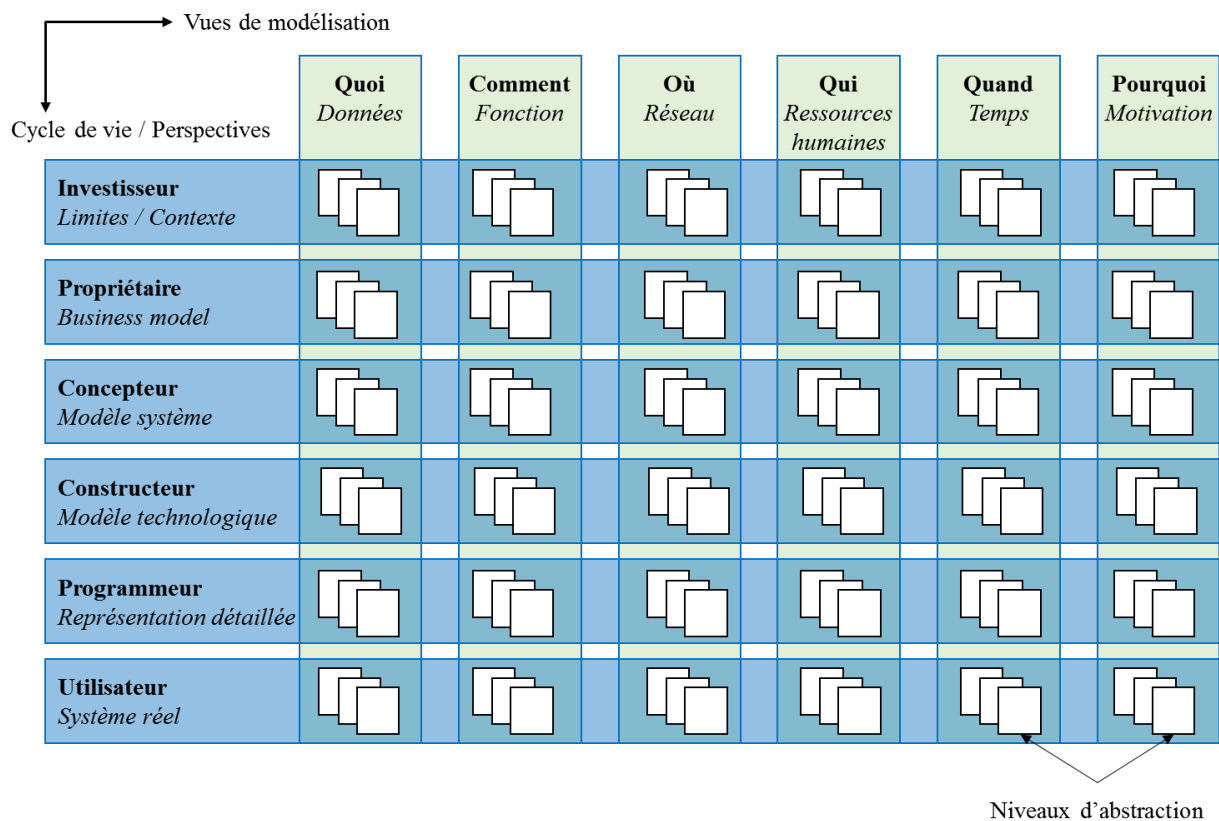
Vues de modélisation

Cycle de vie / Perspectives

| | **Quoi** *Données* | **Comment** *Fonction* | **Où** *Réseau* | **Qui** *Ressources humaines* | **Quand** *Temps* | **Pourquoi** *Motivation* |
|---|---|---|---|---|---|---|
| **Investisseur** *Limites / Contexte* | | | | | | |
| **Propriétaire** *Business model* | | | | | | |
| **Concepteur** *Modèle système* | | | | | | |
| **Constructeur** *Modèle technologique* | | | | | | |
| **Programmeur** *Représentation détaillée* | | | | | | |
| **Utilisateur** *Système réel* | | | | | | |

Niveaux d'abstraction